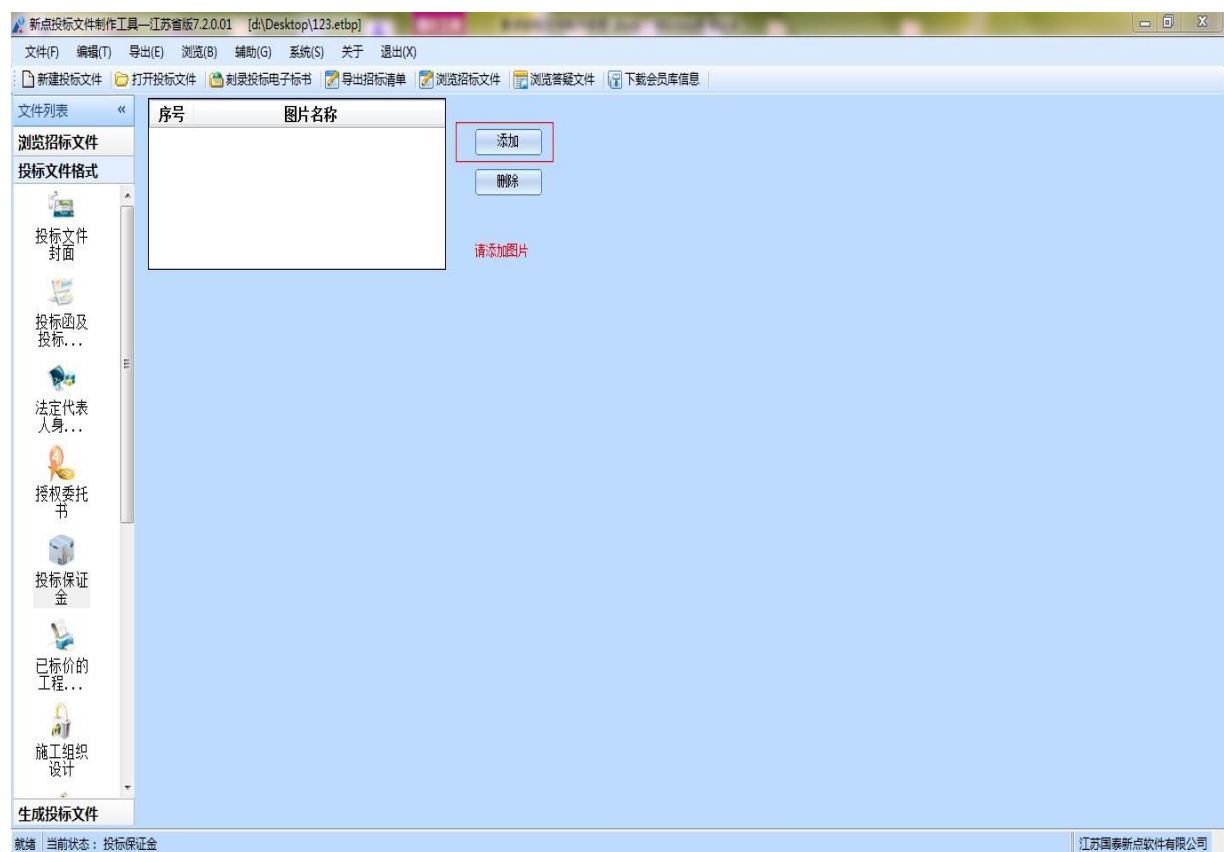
新点投标文件制作工具—江苏省版7.2.0.01 [d:\Desktop\123.etbp]

文件(F) 编辑(T) 导出(E) 浏览(B) 辅助(G) 系统(S) 关于 退出(X)

新建投标文件 打开投标文件 刻录投标电子标书 导出招标清单 浏览招标文件 浏览答疑文件 下载会员库信息

文件列表 «

浏览招标文件

投标文件格式

投标文件封面

投标函及投标...

法定代表人身...

授权委托书

投标保证金

已标价的工程...

施工组织设计

生成投标文件

| 序号 | 图片名称 |
|---|---|

添加

删除

请添加图片

就绪 当前状态：投标保证金

江苏国泰新点软件有限公司